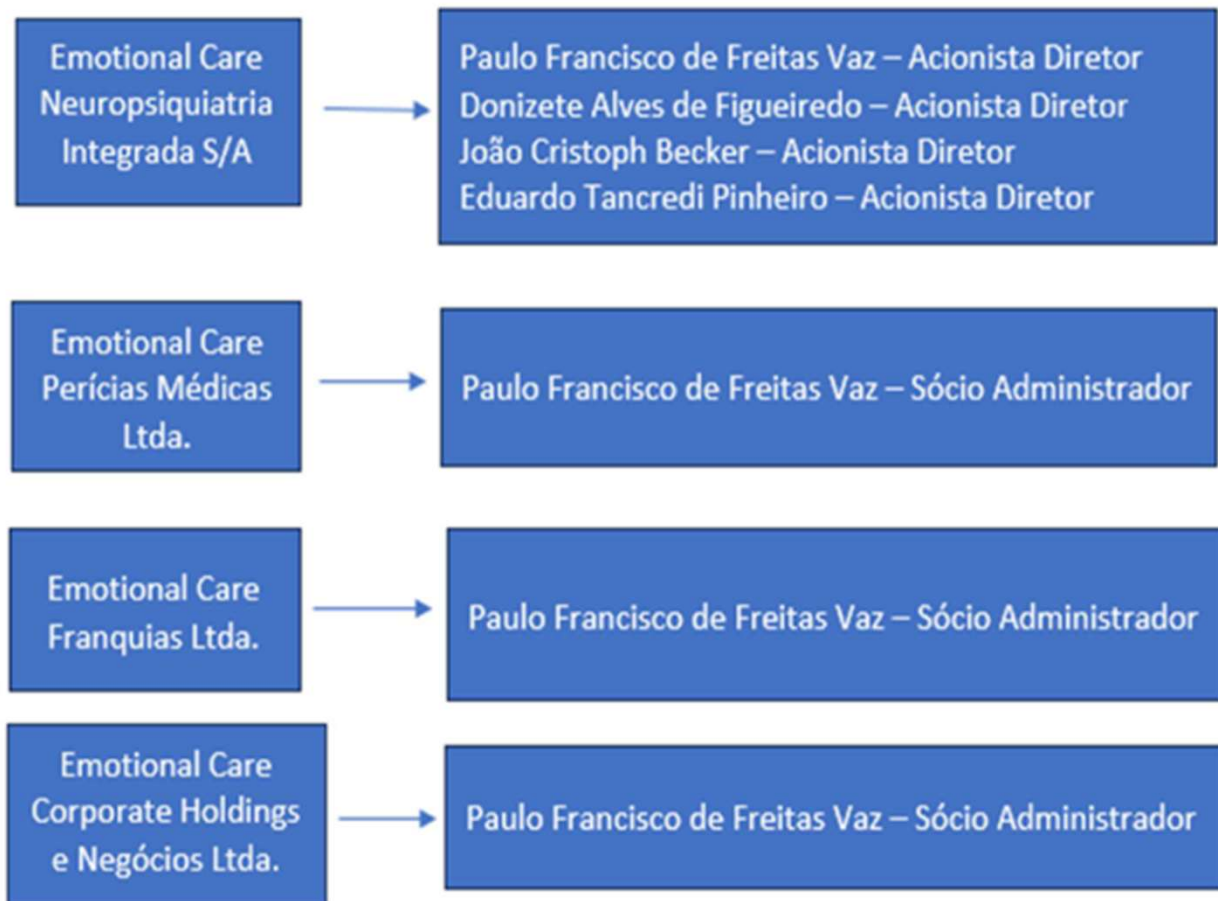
Emotional Care Neuropsiquiatria Integrada S/A

Paulo Francisco de Freitas Vaz – Acionista Diretor
Donizete Alves de Figueiredo – Acionista Diretor
João Cristoph Becker – Acionista Diretor
Eduardo Tancredi Pinheiro – Acionista Diretor

Emotional Care Perícias Médicas Ltda.

Paulo Francisco de Freitas Vaz – Sócio Administrador

Emotional Care Franquias Ltda.

Paulo Francisco de Freitas Vaz – Sócio Administrador

Emotional Care Corporate Holdings e Negócios Ltda.

Paulo Francisco de Freitas Vaz – Sócio Administrador